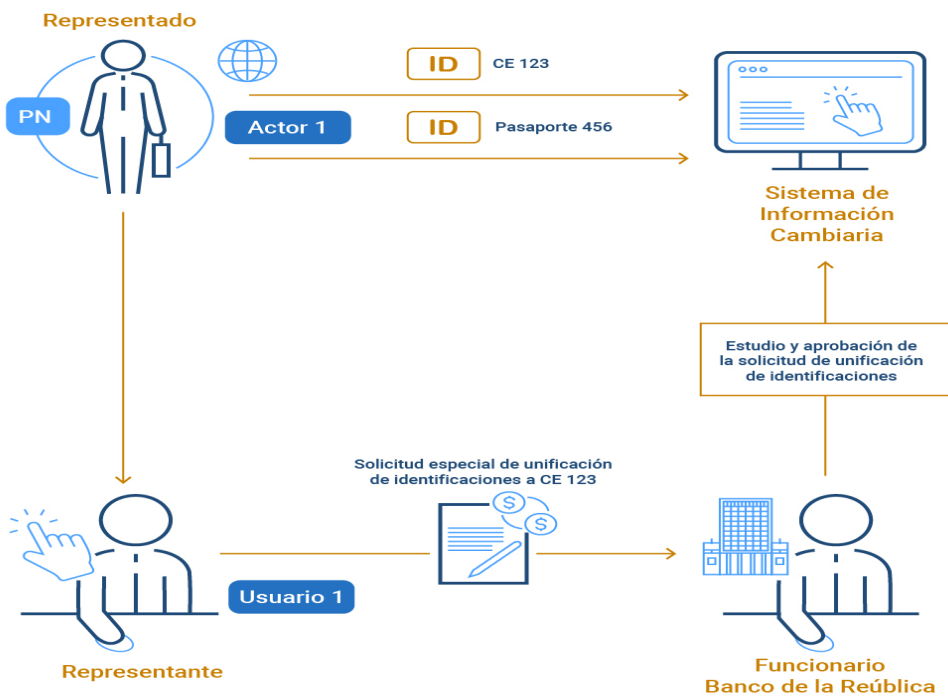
Representado

PN

Actor 1

ID CE 123

ID Pasaporte 456

Sistema de Información Cambiaria

Estudio y aprobación de la solicitud de unificación de identificaciones

Solicitud especial de unificación de identificaciones a CE 123

Usuario 1

Representante

Funcionario Banco de la Reública